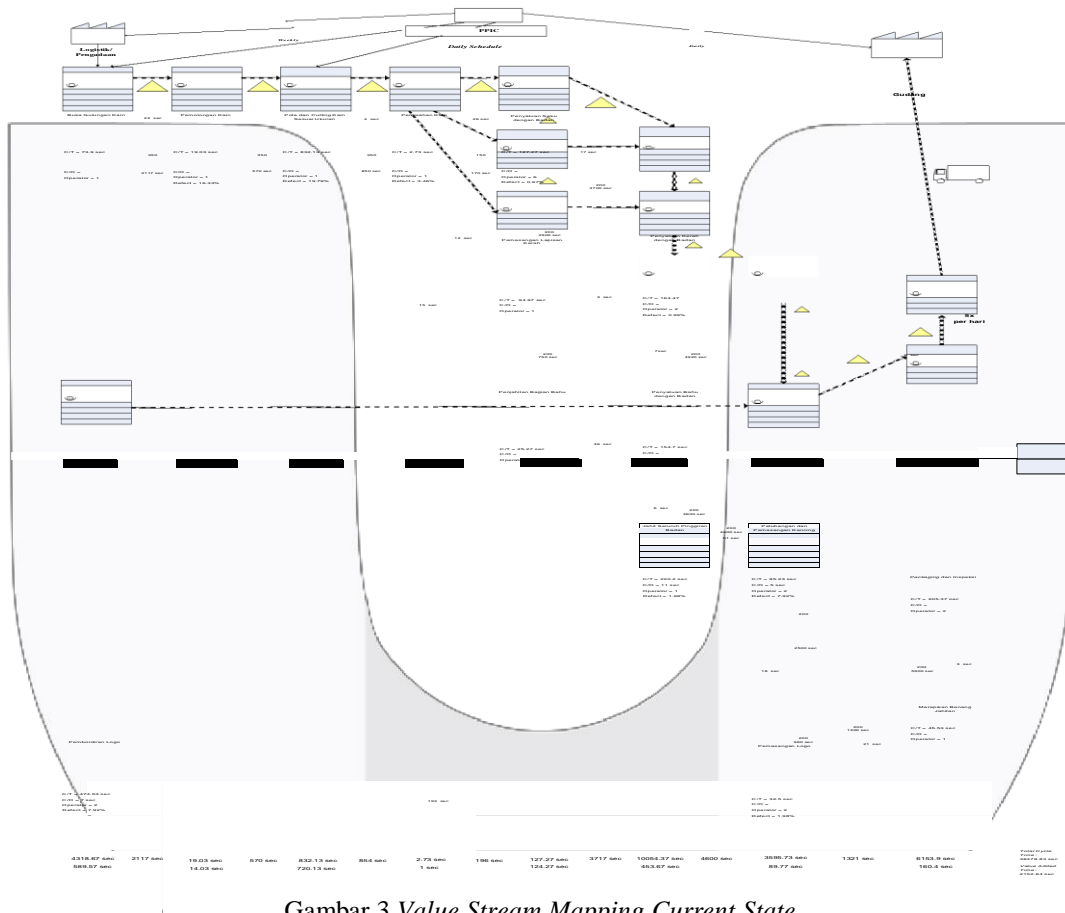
PPIC

Logistik/ Pengadaan

Weekly

Daily Schedule

Daily

Gudang

Buka Gulungan Bahan

Pemotongan Bahan

Pola dan Cutting Sesuai Ukuran

Pemjahitan Bahan

Penyatuan Kaku dengan Bahan

C/T = 73.5 sec

C/O = Operator = 1

C/T = 13.03 sec

C/O = Operator = 1 Defect = 15.33%

C/T = 832.13 sec

C/O = Operator = 1 Defect = 15.79%

C/T = 2.73 sec

C/O = Operator = 1 Defect = 3.35%

C/T = 127.27 sec

C/O = Operator = 5 Defect = 0.57%

Pemasangan Lapisan Bawah

Penyatuan Bahan dengan Bahan

5x per hari

C/T = 93.97 sec

C/O = Operator = 1

C/T = 183.27

C/O = Operator = 2 Defect = 3.95%

Penjahitan Bagian Baku

Penyatuan Baku dengan Bahan

C/T = 25.27 sec

C/O = Operator

C/T = 154.7 sec

C/O =

Jahit Seluruh Pinggiran Bahan

Pembuatan dan Pemasangan Kancing

C/T = 220.2 sec

C/O = 11 sec

Operator = 1

Defect = 1.89%

C/T = 85.93 sec

C/O = 5 sec

Operator = 2

Defect = 7.92%

Packaging dan Inspeksi

C/T = 305.37 sec

C/O = Operator = 2

Menyimpan Barang Jadinya

C/T = 45.55 sec

C/O = Operator = 1

Pemasangan Logo

Pembordiran Logo

C/T = 272.33 sec

C/O = 5 sec

Operator = 2

Defect = 17.83%

C/T = 33.5 sec

C/O = Operator = 2

Defect = 1.98%

196 sec

| 4318.67 sec | 2117 sec | 19.03 sec | 570 sec | 832.13 sec | 864 sec | 2.73 sec | 196 sec | 127.27 sec | 3717 sec | 10054.37 sec | 4600 sec | 3598.73 sec | 1321 sec | 6153.9 sec |
|---|---|---|---|---|---|---|---|---|---|---|---|---|---|---|
| 589.57 sec | | 14.03 sec | | 720.13 sec | | 1 sec | | 124.27 sec | | 453.67 sec | | 89.77 sec | | 160.4 sec |

Total Cycle Time = 39479.83 sec

Value Added Time = 2154.83 sec

Gambar 3 Value Stream Mapping Current State